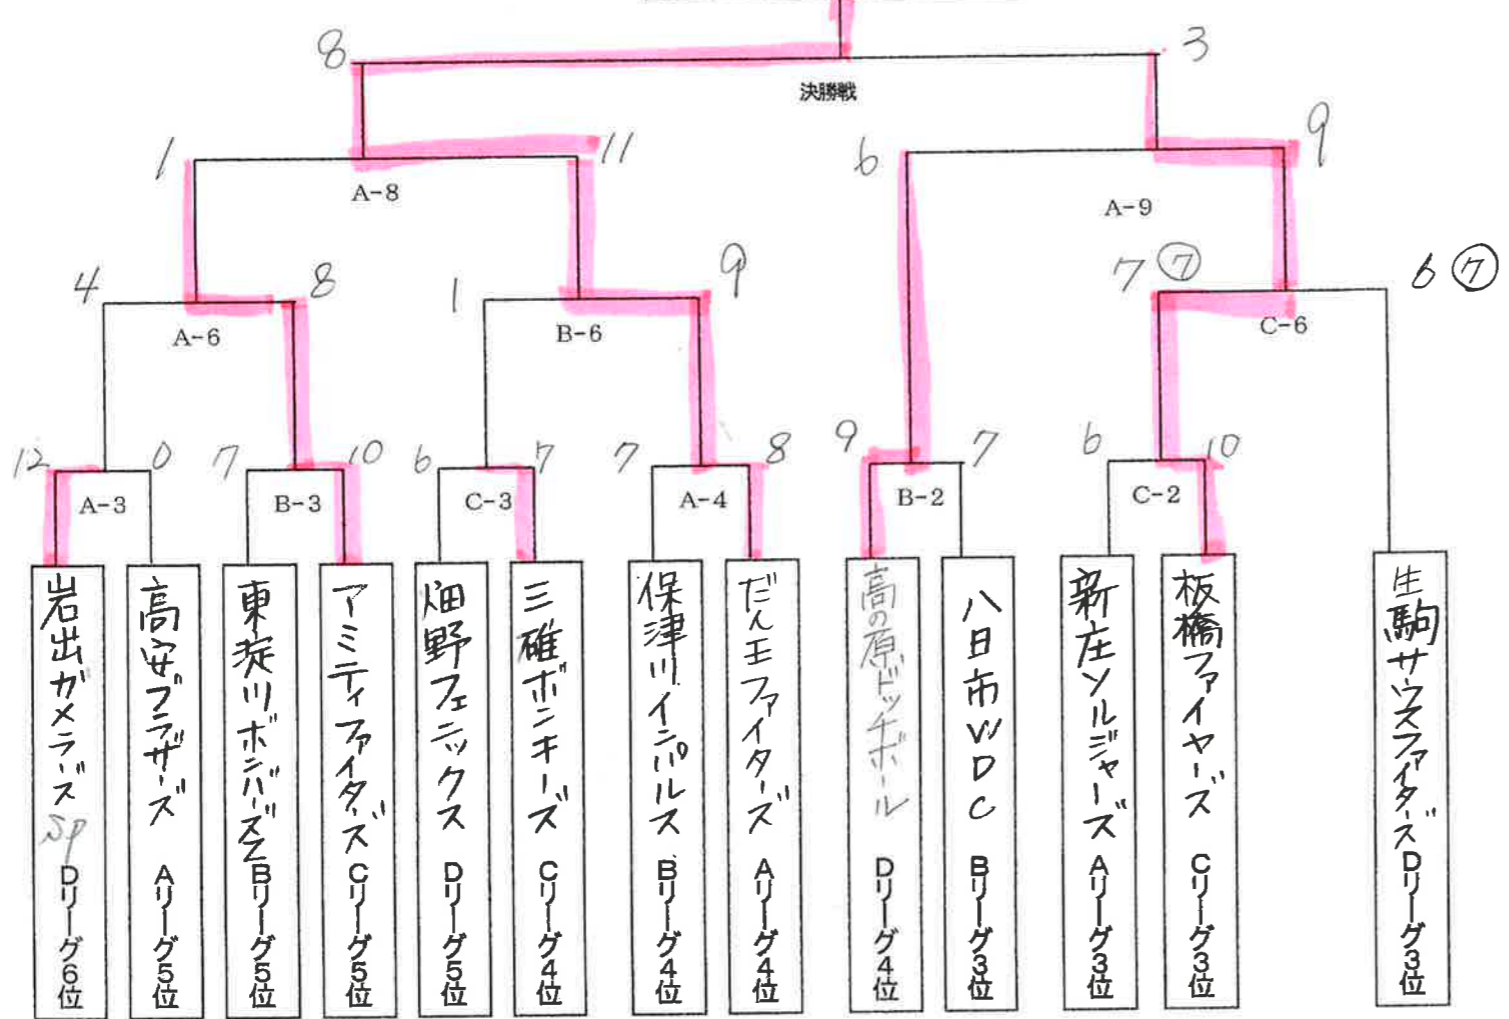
8
3
決勝戦
1
11
A-8
6
9
A-9
4
8
A-6
1
9
B-6
7 ⑦
6 ⑦
C-6
12
0
7
10
6
7
7
8
9
7
6
10
A-3
B-3
C-3
A-4
B-2
C-2
岩出ガメラーズSP Dリーグ6位
高安ブラザーズ Aリーグ5位
東蔵ツボンバーズZ Bリーグ5位
アミティファイターズ Cリーグ5位
畑野フェニックス Dリーグ5位
三碓ボンキーズ Cリーグ4位
保津リイニポルス Bリーグ4位
だん王ファイターズ Aリーグ4位
高の原ドッチボール Dリーグ4位
八日市WDC Bリーグ3位
新庄ソルジャーズ Aリーグ3位
板橋ファイヤーズ Cリーグ3位
生駒サウスファイターズ Dリーグ3位